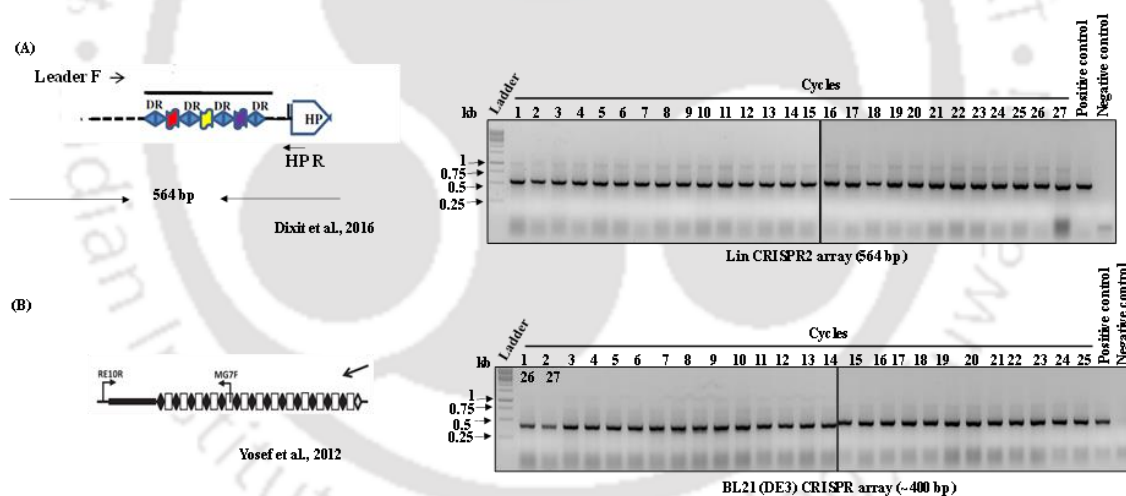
(A)

Leader F →

DR DR DR DR

HP

HP R

564 bp

Dixit et al., 2016

Ladder

Cycles

kb 1 2 3 4 5 6 7 8 9 10 11 12 13 14 15 16 17 18 19 20 21 22 23 24 25 26 27

Positive control

Negative control

1

0.75

0.5

0.25

Lin CRISPR2 array (564 bp)

(B)

RE10R

MG7F

Yosef et al., 2012

Ladder

Cycles

kb 1 2 3 4 5 6 7 8 9 10 11 12 13 14 15 16 17 18 19 20 21 22 23 24 25

26 27

Positive control

Negative control

1

0.75

0.5

0.25

BL21 (DE3) CRISPR array (~400 bp)